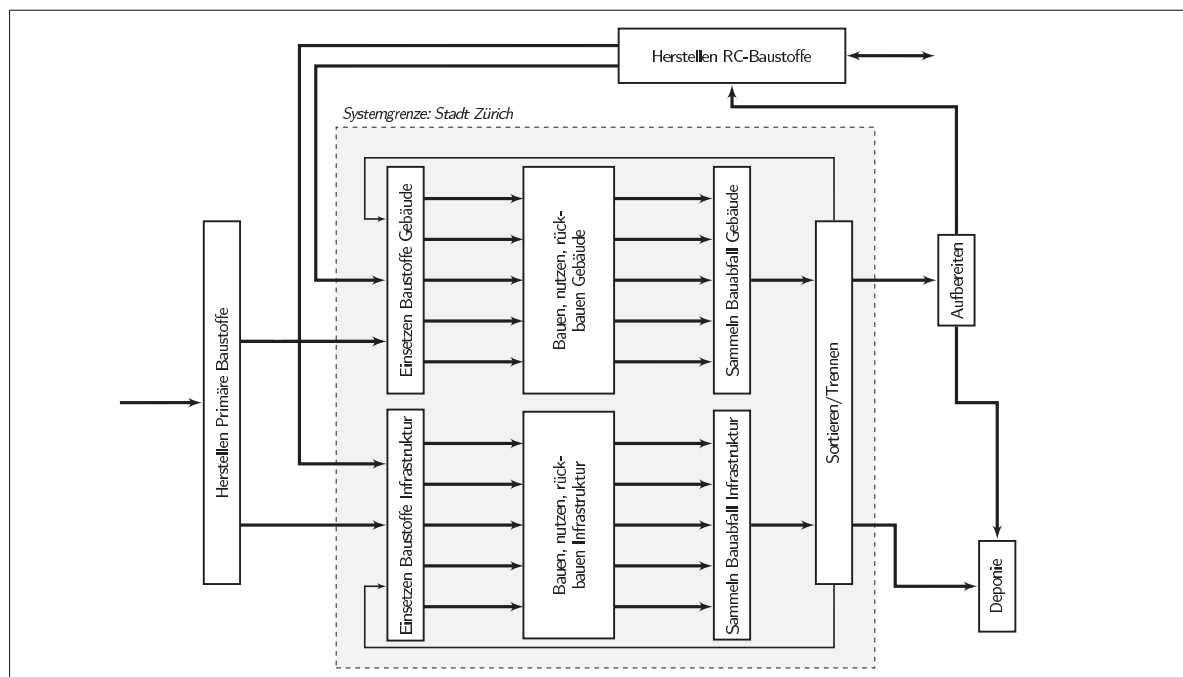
Herstellen RC-Baustoffe

Systemgrenze: Stadt Zürich

Herstellen Primäre Baustoffe

Einsetzen Baustoffe Gebäude

Bauen, nutzen, rückbauen Gebäude

Sammeln Baubafall Gebäude

Einsetzen Baustoffe Infrastruktur

Bauen, nutzen, rückbauen Infrastruktur

Sammeln Baubafall Infrastruktur

Sortieren/Trennen

Aufbereiten

Deponie